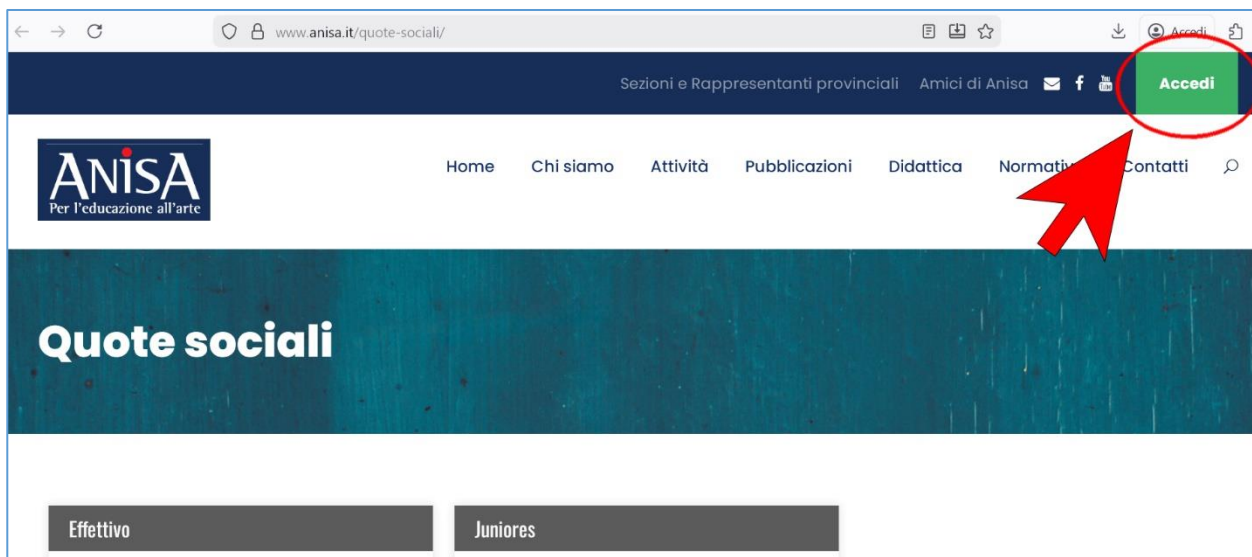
www.anisa.it/quote-sociali/

Accedi

Sezioni e Rappresentanti provinciali Amici di Anisa

Accedi

ANISA
Per l'educazione all'arte

Home Chi siamo Attività Pubblicazioni Didattica Normativ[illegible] Contatti

Quote sociali

Effettivo

Juniores